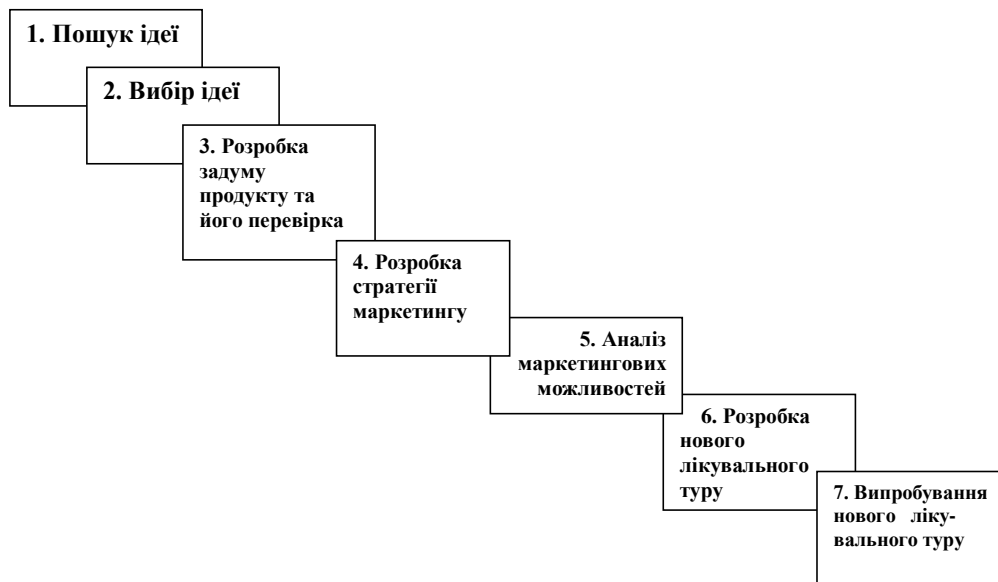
1. Пошук ідеї

2. Вибір ідеї

3. Розробка задуму продукту та його перевірка

4. Розробка стратегії маркетингу

5. Аналіз маркетингових можливостей

6. Розробка нового лікувального туру

7. Випробування нового лікувального туру